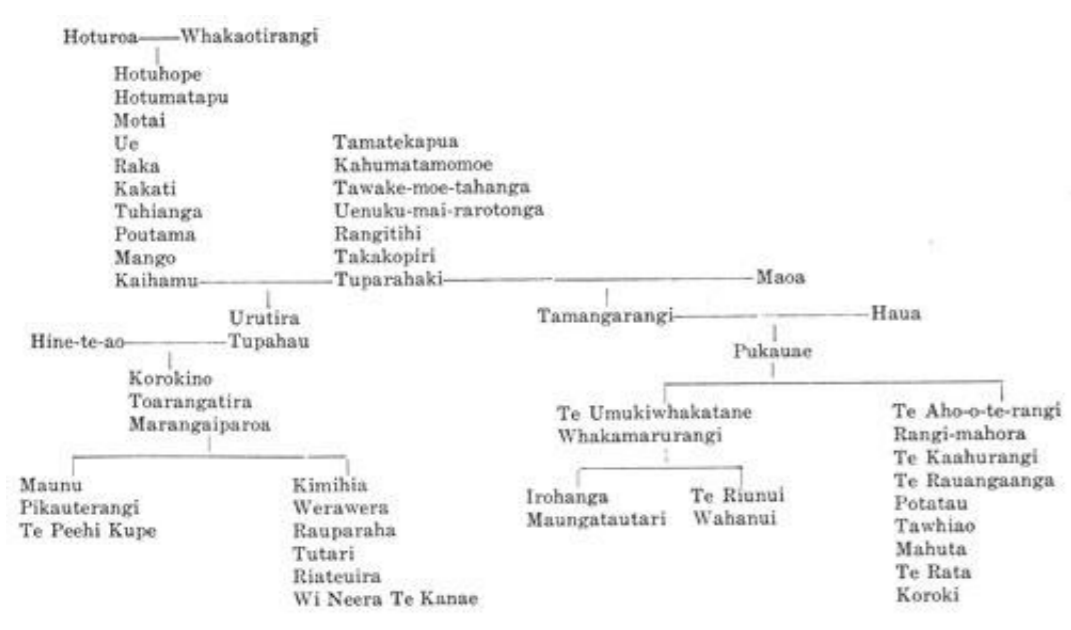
Hoturoa——Whakaotirangi

Hotuhope
Hotumatapu
Motai
Ue
Raka
Kakati
Tuhianga
Poutama
Mango
Kaihamu

Tamatekapua
Kahumatamomoe
Tawake-moe-tahanga
Uenuku-mai-rarotonga
Rangitihi
Takakopiri
Tuparahaki

Maoa

Urutira
Tupahau

Hine-te-ao

Korokino
Toarangatira
Marangaiparoa

Maunu
Pikauterangi
Te Peehi Kupe

Kimihia
Werawera
Rauparaha
Tutari
Riateuira
Wi Neera Te Kanae

Tamangarangi

Haua

Pukauae

Te Umukiwhakatane
Whakamarurangi

Irohanga
Maungatautari

Te Riunui
Wahanui

Te Aho-o-te-rangi
Rangi-mahora
Te Kaahurangi
Te Rauangaanga
Potatau
Tawhiao
Mahuta
Te Rata
Koroki